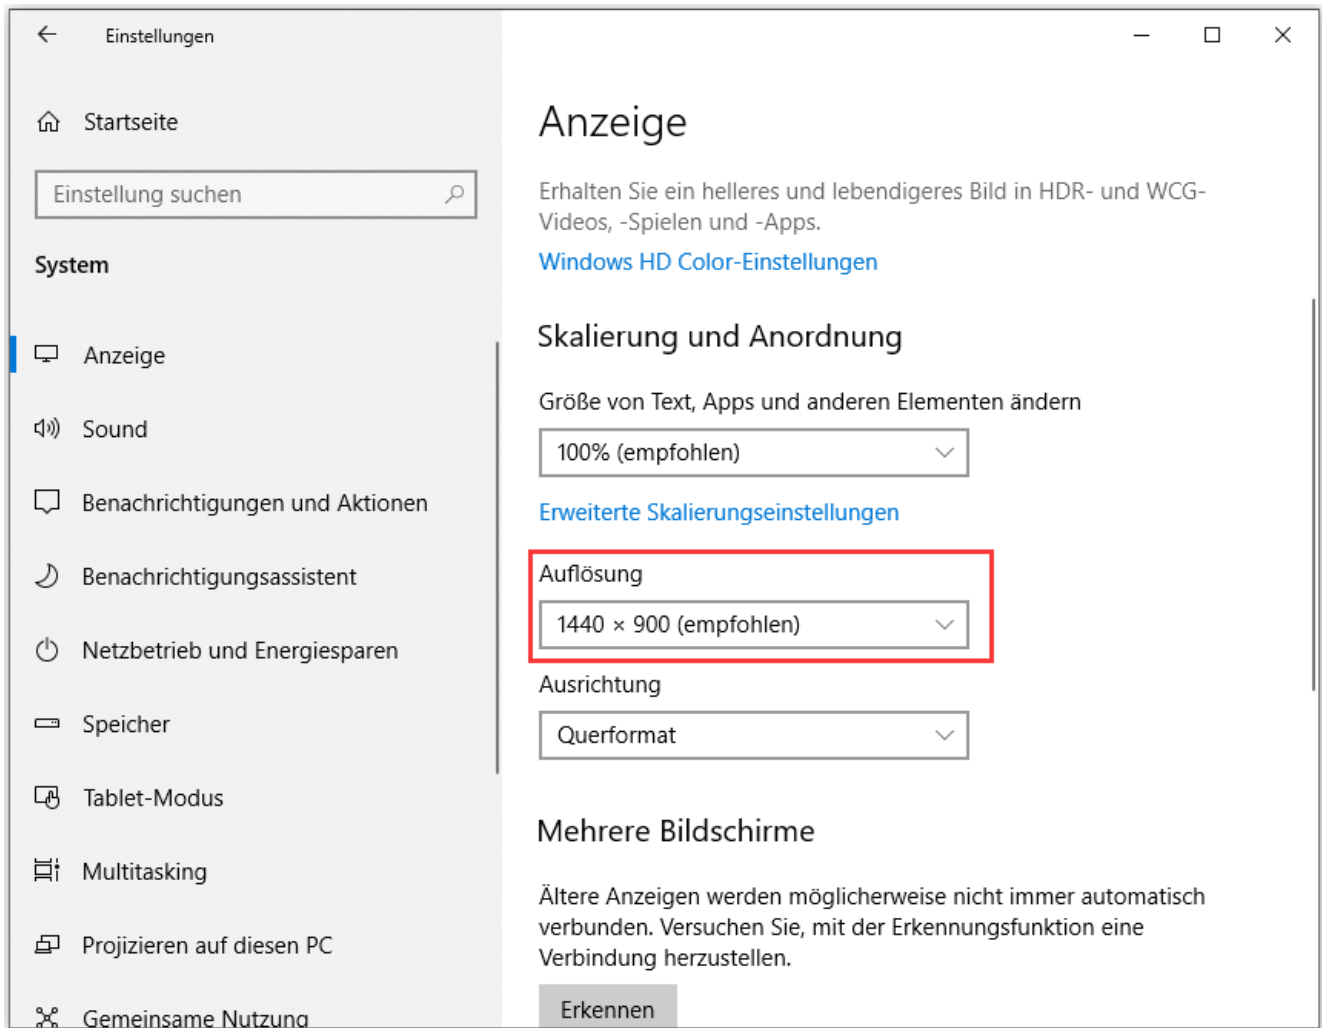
Einstellungen

Startseite

Einstellung suchen

System

Anzeige

Sound

Benachrichtigungen und Aktionen

Benachrichtigungsassistent

Netzbetrieb und Energiesparen

Speicher

Tablet-Modus

Multitasking

Projizieren auf diesen PC

Gemeinsame Nutzung

Anzeige

Erhalten Sie ein helleres und lebendigeres Bild in HDR- und WCG-Videos, -Spielen und -Apps.

Windows HD Color-Einstellungen

Skalierung und Anordnung

Größe von Text, Apps und anderen Elementen ändern

100% (empfohlen)

Erweiterte Skalierungseinstellungen

Auflösung

1440 × 900 (empfohlen)

Ausrichtung

Querformat

Mehrere Bildschirme

Ältere Anzeigen werden möglicherweise nicht immer automatisch verbunden. Versuchen Sie, mit der Erkennungsfunktion eine Verbindung herzustellen.

Erkennen